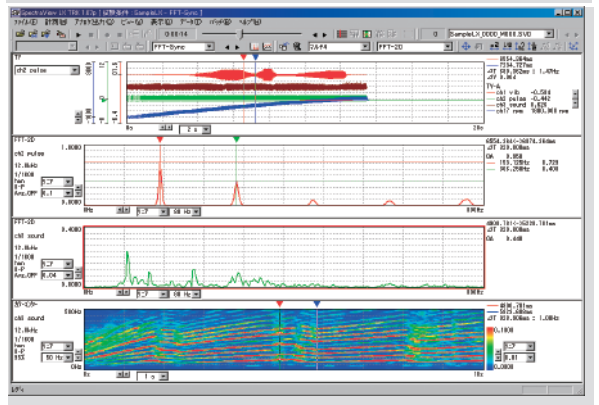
SpectraView 2X TRK 1.07p [解析条件 - SampleLX - FFT-Sync]
ファイル(F) 計算(M) アナライズ(A) ビュー(V) 表示(D) データ(T) ウィンドウ(W) ヘルプ(H)
0:08:14
FFT-Sync
マルチ4
FFT-2D
SampleLX_DDDD_M888.SVD
TF
ch2 pulse
8554.284ms
7534.727ms
ΔT 019.062ms( 1.47Hz
TY-A
ch1 vib -0.584
ch2 pulse -0.442
ch3 sound 0.820
ch17 rpm 9080.008 rpm
0s
2 s
FFT-2D
ch1 pulse
1.0000
12.8kHz
1/1000
hen
0-P
Ans.OFF
0.1
6858.594<->8674.594ms
ΔT 019.000ms
OA 0.050
155.129Hz 0.729
258.050Hz 0.410
0Hz
50 Hz
800Hz
FFT-2D
ch3 sound
0.4000
12.8kHz
1/1000
hen
0-P
Ans.OFF
0.04
4800.781<->5529.781ms
ΔT 019.000ms
OA 0.408
0Hz
50 Hz
800Hz
スペクトラム
ch3 sound
500Hz
1/1000
0-P
50 Hz
4096.781ms
5029.000ms
ΔT 019.000ms : 1.08Hz
0.8
0.0000
0s
1 s
10s